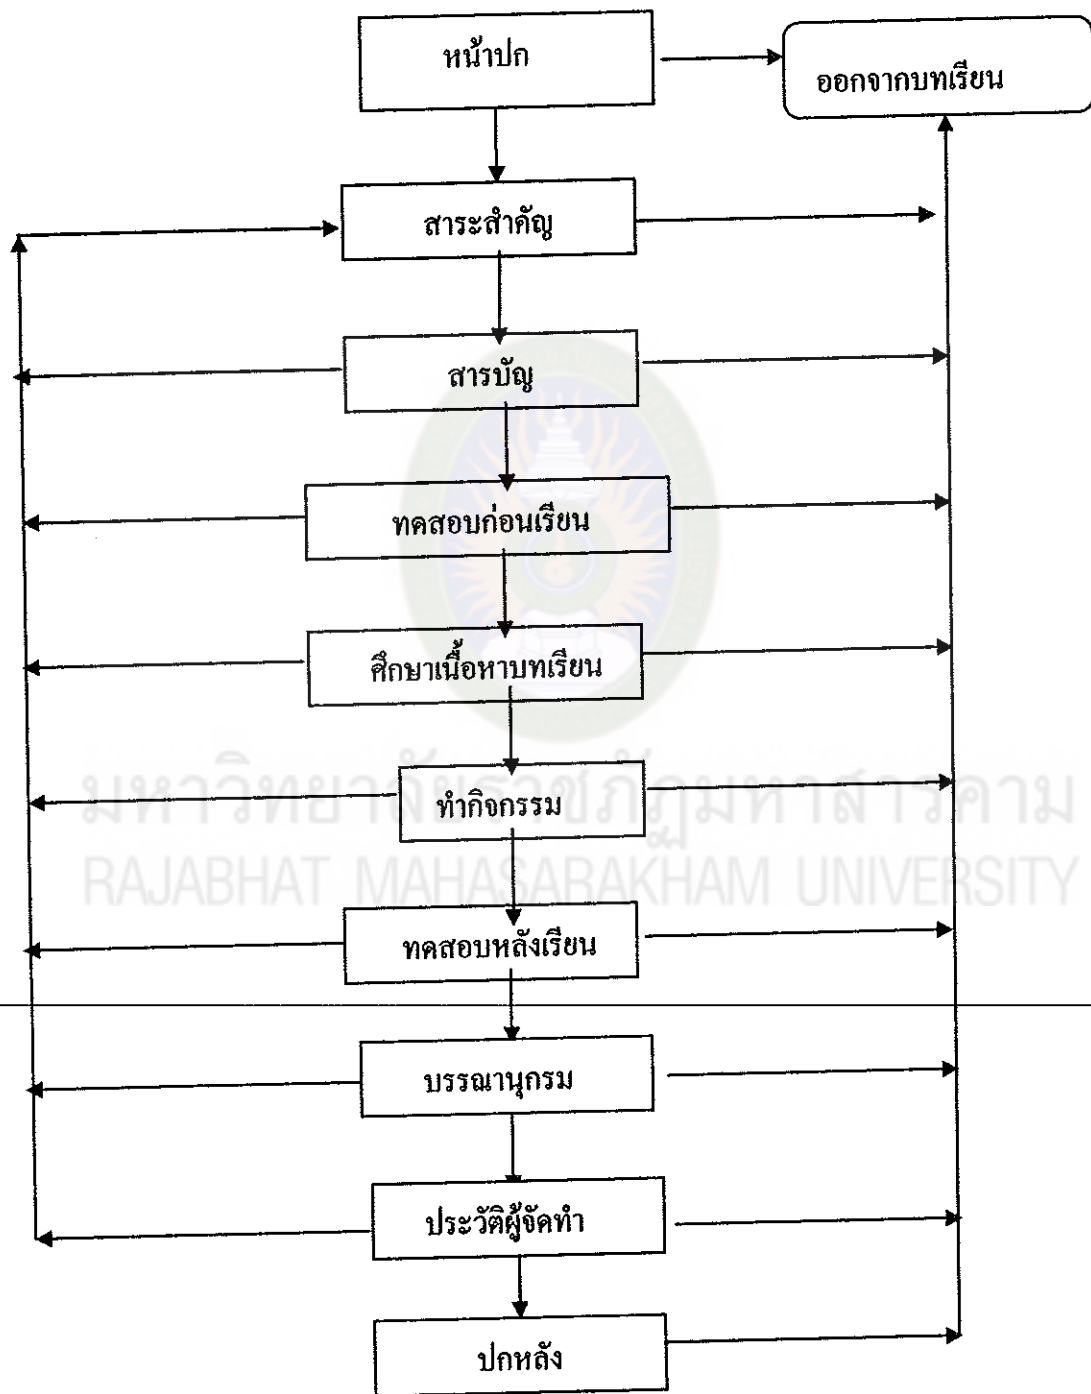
หน้าปก

ออกจากบทเรียน

สาระสำคัญ

สารบัญ

ทดสอบก่อนเรียน

ศึกษาเนื้อหาบทเรียน

ทำกิจกรรม

ทดสอบหลังเรียน

บรรณานุกรม

ประวัติผู้จัดทำ

ปกหลัง

มหาวิทยาลัยราชภัฏมหาสารคาม
RAJABHAT MAHASARAKHAM UNIVERSITY